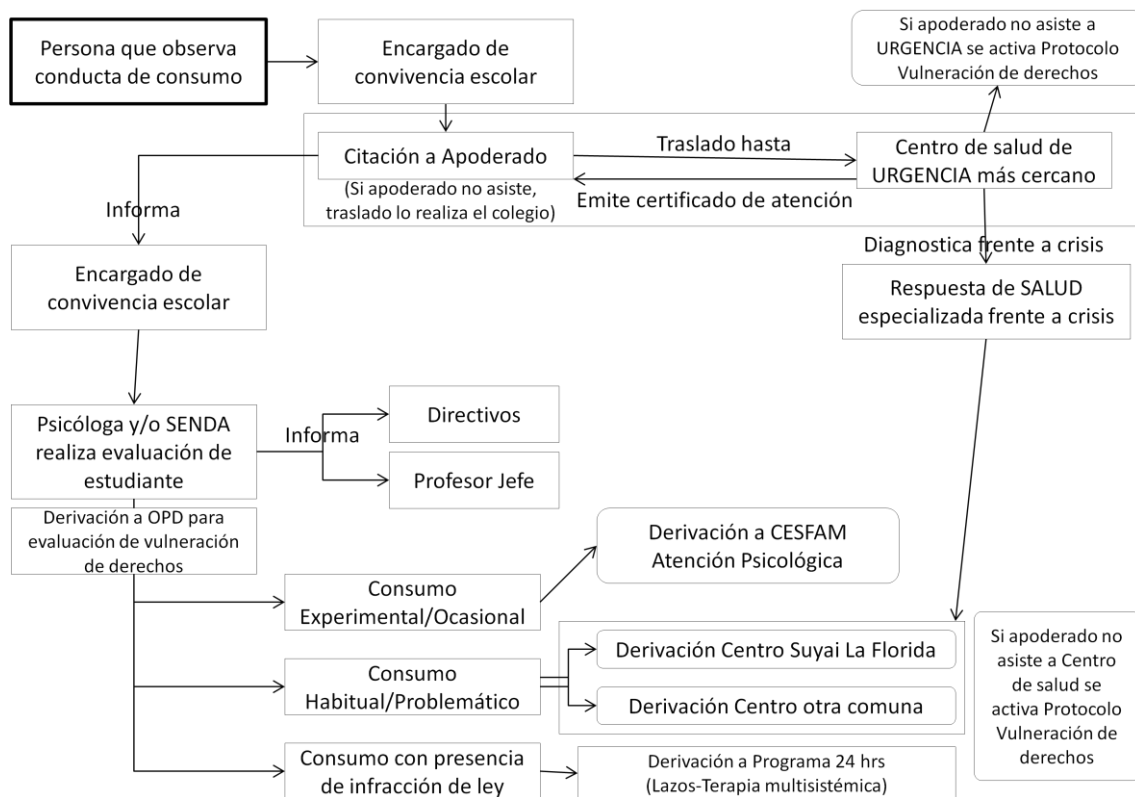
Persona que observa conducta de consumo

Encargado de convivencia escolar

Si apoderado no asiste a URGENCIA se activa Protocolo Vulneración de derechos

Citación a Apoderado

(Si apoderado no asiste, traslado lo realiza el colegio)

Traslado hasta

Emite certificado de atención

Centro de salud de URGENCIA más cercano

Informa

Diagnostica frente a crisis

Encargado de convivencia escolar

Respuesta de SALUD especializada frente a crisis

Psicóloga y/o SENDA realiza evaluación de estudiante

Informa

Directivos

Profesor Jefe

Derivación a OPD para evaluación de vulneración de derechos

Derivación a CESFAM Atención Psicológica

Consumo Experimental/Ocasional

Consumo Habitual/Problemático

Derivación Centro Suyai La Florida

Derivación Centro otra comuna

Si apoderado no asiste a Centro de salud se activa Protocolo Vulneración de derechos

Consumo con presencia de infracción de ley

Derivación a Programa 24 hrs (Lazos-Terapia multisistémica)